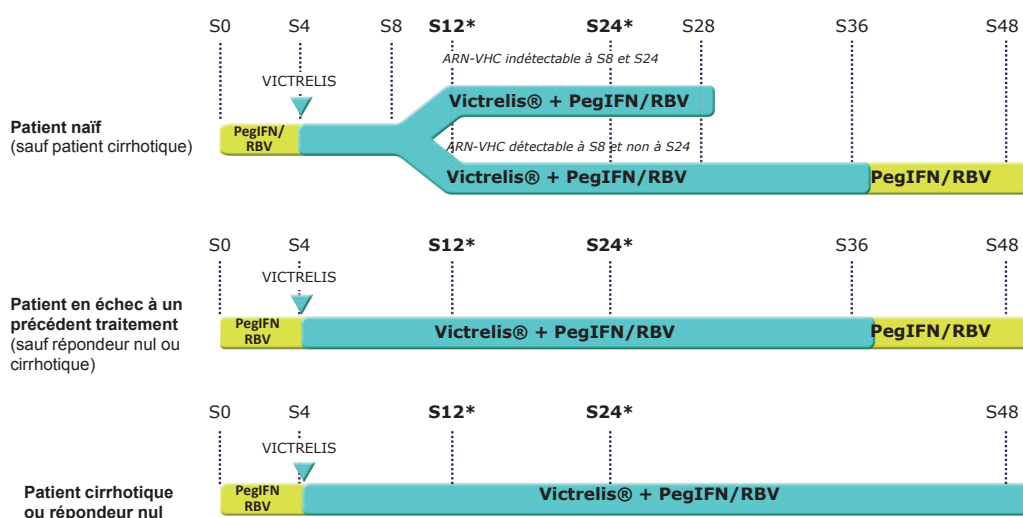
S0 S4 S8 S12* S24* S28 S36 S48

ARN-VHC indétectable à S8 et S24

VICTRELIS

Victrelis® + PegIFN/RBV

Patient naïf
(sauf patient cirrhotique)

PegIFN/RBV

ARN-VHC détectable à S8 et non à S24

Victrelis® + PegIFN/RBV

PegIFN/RBV

S0 S4 S12* S24* S36 S48

VICTRELIS

Patient en échec à un précédent traitement
(sauf répondeur nul ou cirrhotique)

PegIFN RBV

Victrelis® + PegIFN/RBV

PegIFN/RBV

S0 S4 S12* S24* S48

VICTRELIS

Patient cirrhotique ou répondeur nul

PegIFN RBV

Victrelis® + PegIFN/RBV